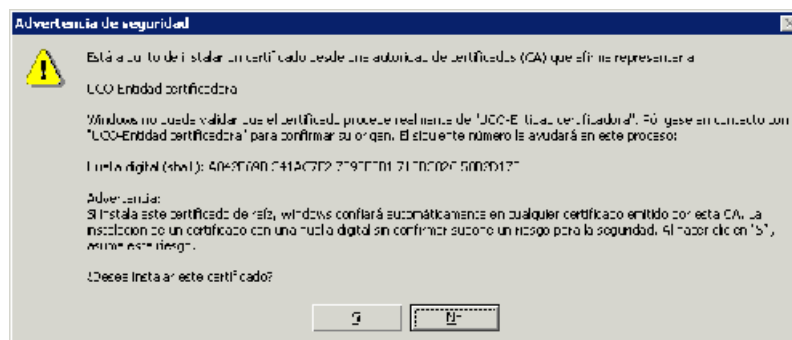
Advertencia de seguridad

Está a punto de instalar un certificado desde una autoridad de certificados (CA) que afirma representar a:

UCO Entidad certificadora

Windows no puede validar que el certificado procede realmente de "UCO-Entidad certificadora". Póngase en contacto con "UCO-Entidad certificadora" para confirmar su origen. El siguiente número le ayudará en este proceso:

Huella digital (sha1): A04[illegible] C41AC7E2 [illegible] 5003D137

Advertencia:
Si instala este certificado de raíz, Windows confiará automáticamente en cualquier certificado emitido por esta CA. La instalación de un certificado con una huella digital sin confirmar supone un riesgo para la seguridad. Al hacer clic en "Sí", asume este riesgo.

¿Desea instalar este certificado?

Sí No